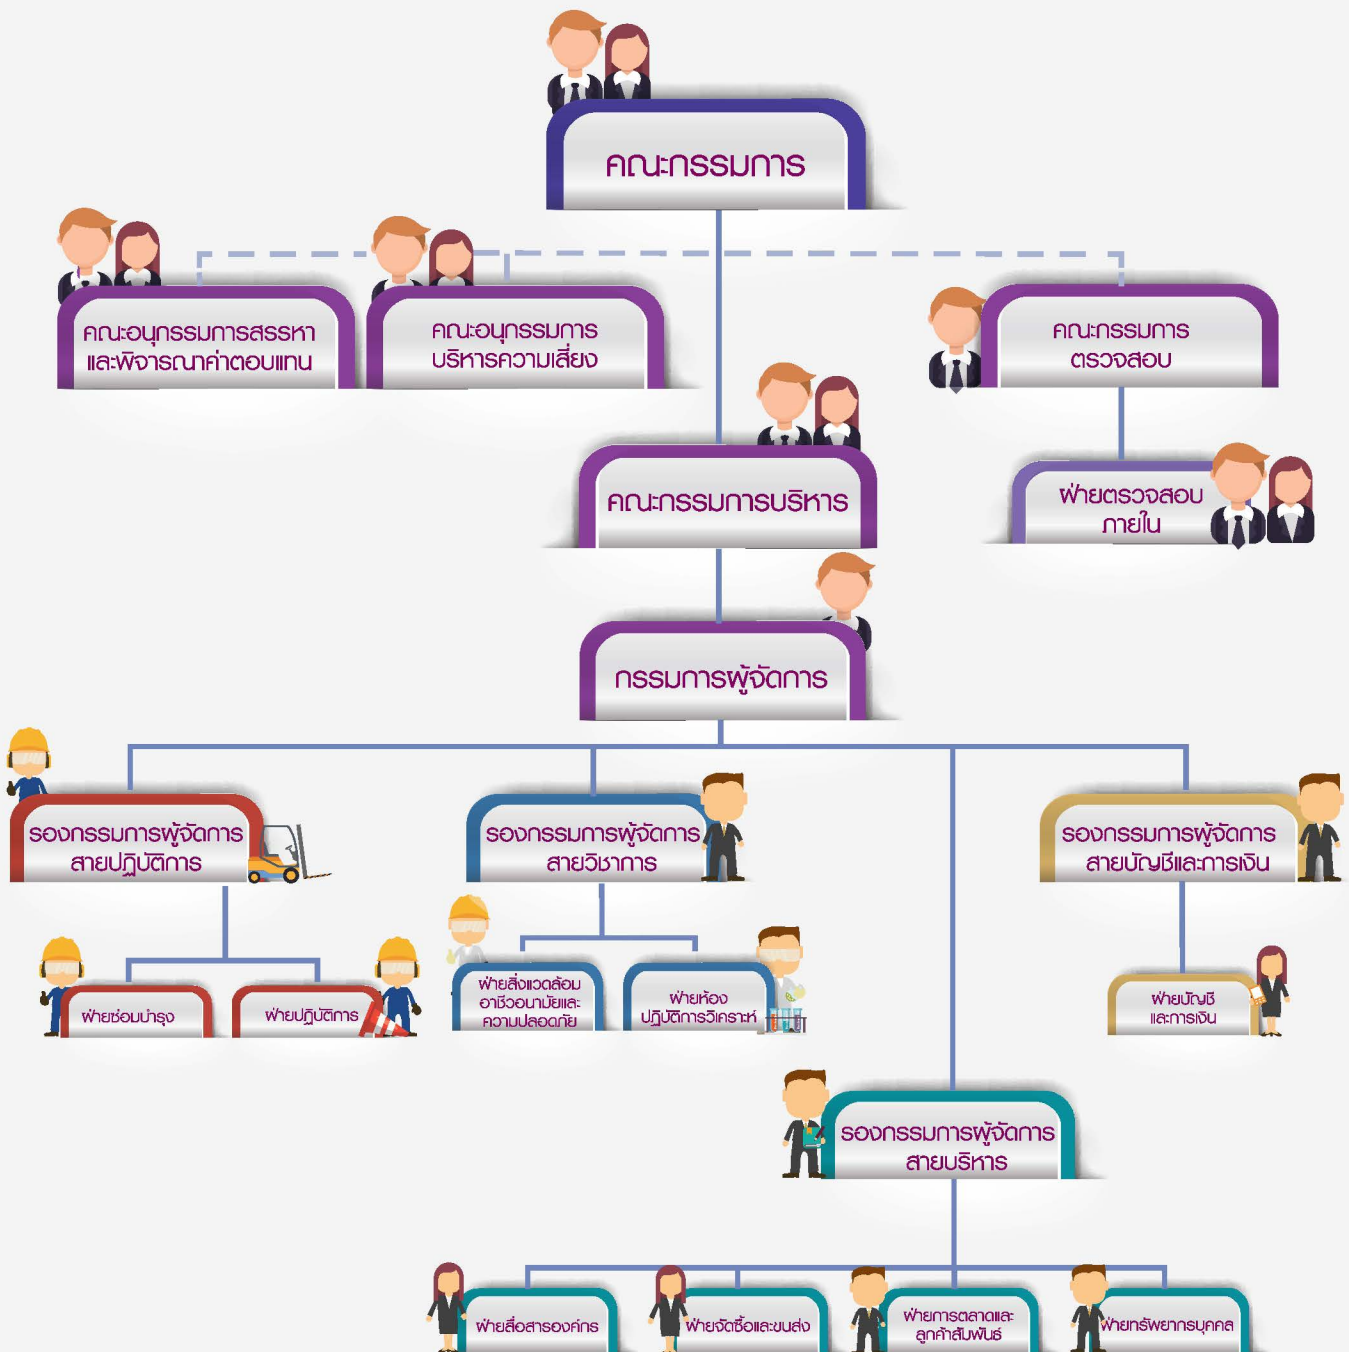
คณะกรรมการ

คณะอนุกรรมการสรรหาและพิจารณาค่าตอบแทน

คณะอนุกรรมการบริหารความเสี่ยง

คณะกรรมการตรวจสอบ

คณะกรรมการบริหาร

ฝ่ายตรวจสอบภายใน

กรรมการผู้จัดการ

รองกรรมการผู้จัดการสายปฏิบัติการ

รองกรรมการผู้จัดการสายวิชาการ

รองกรรมการผู้จัดการสายบัญชีและการเงิน

ฝ่ายซ่อมบำรุง

ฝ่ายปฏิบัติการ

ฝ่ายสิ่งแวดล้อม อาชีวอนามัยและความปลอดภัย

ฝ่ายห้องปฏิบัติการวิเคราะห์

ฝ่ายบัญชีและการเงิน

รองกรรมการผู้จัดการสายบริหาร

ฝ่ายสื่อสารองค์กร

ฝ่ายจัดซื้อและขนส่ง

ฝ่ายการตลาดและลูกค้าสัมพันธ์

ฝ่ายทรัพยากรบุคคล